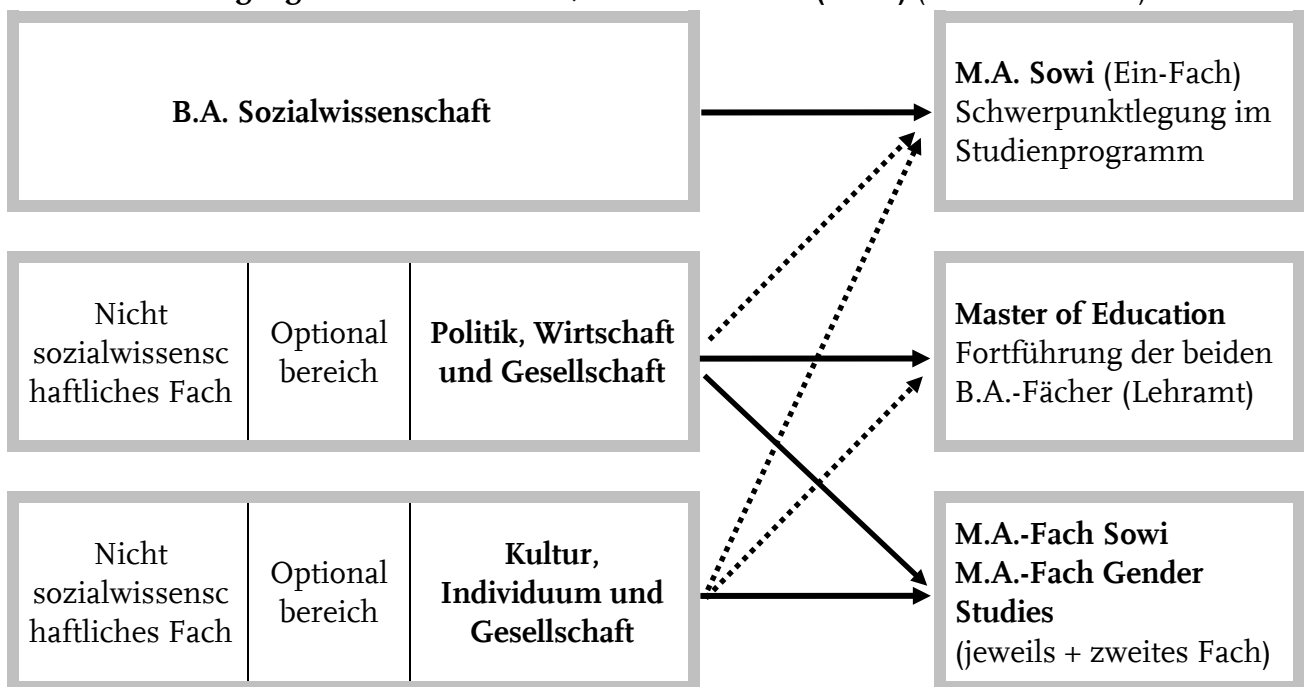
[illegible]

B.A. Sozialwissenschaft

M.A. Sowi (Ein-Fach) Schwerpunktlegung im Studienprogramm

| Nicht sozialwissenschaftliches Fach | Optionalbereich | Politik, Wirtschaft und Gesellschaft |
|---|---|---|

Master of Education Fortführung der beiden B.A.-Fächer (Lehramt)

| Nicht sozialwissenschaftliches Fach | Optionalbereich | Kultur, Individuum und Gesellschaft |
|---|---|---|

M.A.-Fach Sowi
M.A.-Fach Gender Studies
(jeweils + zweites Fach)